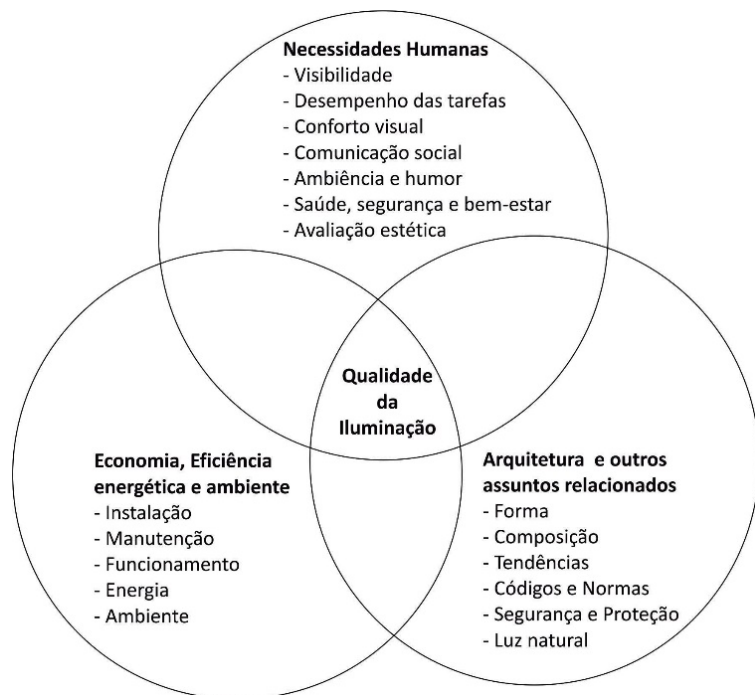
Necessidades Humanas
- Visibilidade
- Desempenho das tarefas
- Conforto visual
- Comunicação social
- Ambiência e humor
- Saúde, segurança e bem-estar
- Avaliação estética

Qualidade da Iluminação

Economia, Eficiência energética e ambiente
- Instalação
- Manutenção
- Funcionamento
- Energia
- Ambiente

Arquitetura e outros assuntos relacionados
- Forma
- Composição
- Tendências
- Códigos e Normas
- Segurança e Proteção
- Luz natural